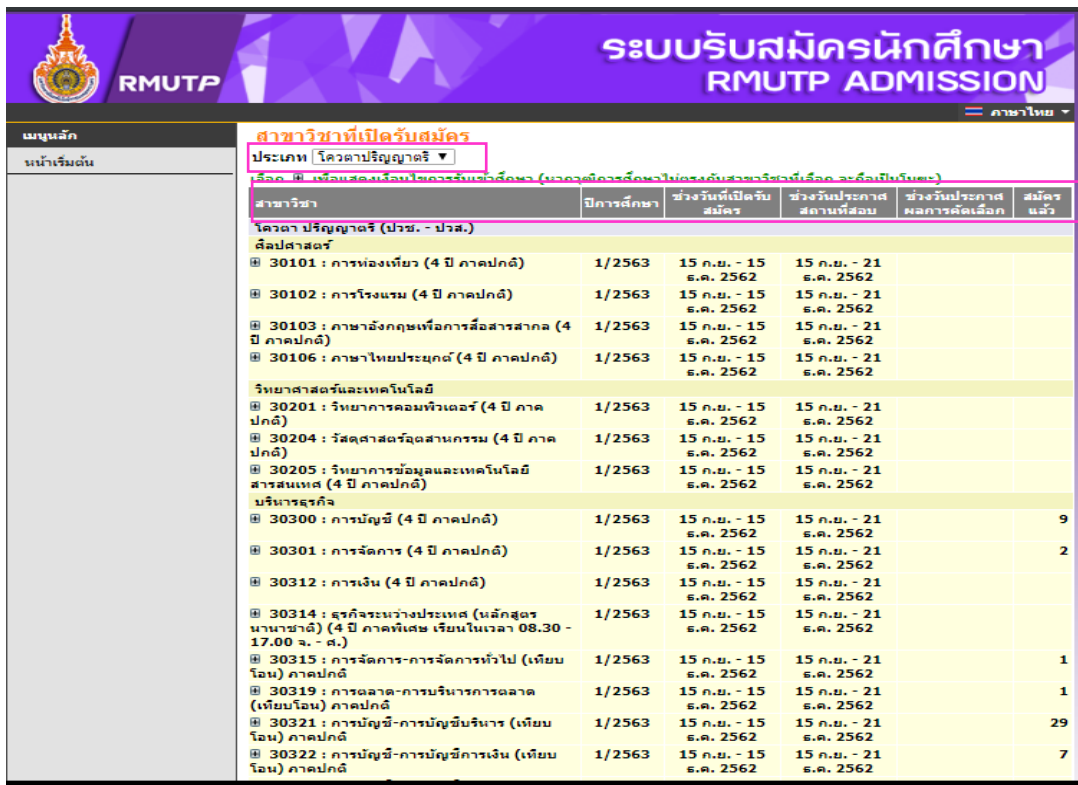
RMUTP

ระบบรับสมัครนักศึกษา RMUTP ADMISSION

ภาษาไทย ▼

เมนูหลัก

หน้าเริ่มต้น

สาขาวิชาที่เปิดรับสมัคร

ประเภท โควตาปริญญาตรี ▼

เลือก ⊞ เพื่อแสดงเงื่อนไขการรับเข้าศึกษา (มาตรฐานการศึกษาไม่ตรงกับสาขาวิชาที่เลือก จะถือเป็นโมฆะ)

| สาขาวิชา | ปีการศึกษา | ช่วงวันที่เปิดรับสมัคร | ช่วงวันประกาศสถานที่สอบ | ช่วงวันประกาศผลการคัดเลือก | สมัครแล้ว |
|---|---|---|---|---|---|
| โควตา ปริญญาตรี (ปวช. - ปวส.) | | | | | |
| ศิลปศาสตร์ | | | | | |
| ⊞ 30101 : การท่องเที่ยว (4 ปี ภาคปกติ) | 1/2563 | 15 ก.ย. - 15 ธ.ค. 2562 | 15 ก.ย. - 21 ธ.ค. 2562 | | |
| ⊞ 30102 : การโรงแรม (4 ปี ภาคปกติ) | 1/2563 | 15 ก.ย. - 15 ธ.ค. 2562 | 15 ก.ย. - 21 ธ.ค. 2562 | | |
| ⊞ 30103 : ภาษาอังกฤษเพื่อการสื่อสารสากล (4 ปี ภาคปกติ) | 1/2563 | 15 ก.ย. - 15 ธ.ค. 2562 | 15 ก.ย. - 21 ธ.ค. 2562 | | |
| ⊞ 30106 : ภาษาไทยประยุกต์ (4 ปี ภาคปกติ) | 1/2563 | 15 ก.ย. - 15 ธ.ค. 2562 | 15 ก.ย. - 21 ธ.ค. 2562 | | |
| วิทยาศาสตร์และเทคโนโลยี | | | | | |
| ⊞ 30201 : วิทยาการคอมพิวเตอร์ (4 ปี ภาคปกติ) | 1/2563 | 15 ก.ย. - 15 ธ.ค. 2562 | 15 ก.ย. - 21 ธ.ค. 2562 | | |
| ⊞ 30204 : วัสดุศาสตร์อุตสาหกรรม (4 ปี ภาคปกติ) | 1/2563 | 15 ก.ย. - 15 ธ.ค. 2562 | 15 ก.ย. - 21 ธ.ค. 2562 | | |
| ⊞ 30205 : วิทยาการข้อมูลและเทคโนโลยีสารสนเทศ (4 ปี ภาคปกติ) | 1/2563 | 15 ก.ย. - 15 ธ.ค. 2562 | 15 ก.ย. - 21 ธ.ค. 2562 | | |
| บริหารธุรกิจ | | | | | |
| ⊞ 30300 : การบัญชี (4 ปี ภาคปกติ) | 1/2563 | 15 ก.ย. - 15 ธ.ค. 2562 | 15 ก.ย. - 21 ธ.ค. 2562 | | 9 |
| ⊞ 30301 : การจัดการ (4 ปี ภาคปกติ) | 1/2563 | 15 ก.ย. - 15 ธ.ค. 2562 | 15 ก.ย. - 21 ธ.ค. 2562 | | 2 |
| ⊞ 30312 : การเงิน (4 ปี ภาคปกติ) | 1/2563 | 15 ก.ย. - 15 ธ.ค. 2562 | 15 ก.ย. - 21 ธ.ค. 2562 | | |
| ⊞ 30314 : ธุรกิจระหว่างประเทศ (หลักสูตรนานาชาติ) (4 ปี ภาคพิเศษ เรียนในเวลา 08.30 - 17.00 จ. - ศ.) | 1/2563 | 15 ก.ย. - 15 ธ.ค. 2562 | 15 ก.ย. - 21 ธ.ค. 2562 | | |
| ⊞ 30315 : การจัดการ-การจัดการทั่วไป (เทียบโอน) ภาคปกติ | 1/2563 | 15 ก.ย. - 15 ธ.ค. 2562 | 15 ก.ย. - 21 ธ.ค. 2562 | | 1 |
| ⊞ 30319 : การตลาด-การบริหารการตลาด (เทียบโอน) ภาคปกติ | 1/2563 | 15 ก.ย. - 15 ธ.ค. 2562 | 15 ก.ย. - 21 ธ.ค. 2562 | | 1 |
| ⊞ 30321 : การบัญชี-การบัญชีบริหาร (เทียบโอน) ภาคปกติ | 1/2563 | 15 ก.ย. - 15 ธ.ค. 2562 | 15 ก.ย. - 21 ธ.ค. 2562 | | 29 |
| ⊞ 30322 : การบัญชี-การบัญชีการเงิน (เทียบโอน) ภาคปกติ | 1/2563 | 15 ก.ย. - 15 ธ.ค. 2562 | 15 ก.ย. - 21 ธ.ค. 2562 | | 7 |